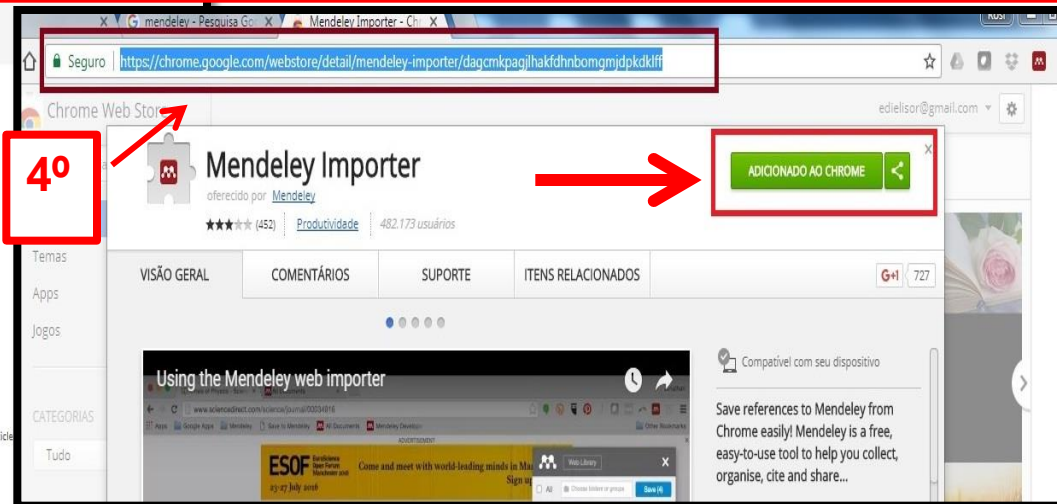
mendeley - Pesquisa Goo X
Mendeley Importer - Chr X
Rosi
Seguro
https://chrome.google.com/webstore/detail/mendeley-importer/dagcmkpagjlhakfdhnbomgmjdpkdklff
Chrome Web Store
edielisor@gmail.com
4º
Mendeley Importer
oferecido por Mendeley
(452) Produtividade 482.173 usuários
ADICIONADO AO CHROME
Temas
Apps
Jogos
CATEGORIAS
Tudo
VISÃO GERAL
COMENTÁRIOS
SUPORTE
ITENS RELACIONADOS
G+1 727
Using the Mendeley web importer
www.sciencedirect.com/science/journal/03034816
Apps Google Apps Mendeley Save to Mendeley All Documents Mendeley Develop Other Bookmarks
ADVERTISEMENT
ESOF
Come and meet with world-leading minds in Ma
Sign up
27-27 July 2016
Web Library
All
Save (4)
Compatível com seu dispositivo
Save references to Mendeley from Chrome easily! Mendeley is a free, easy-to-use tool to help you collect, organise, cite and share...